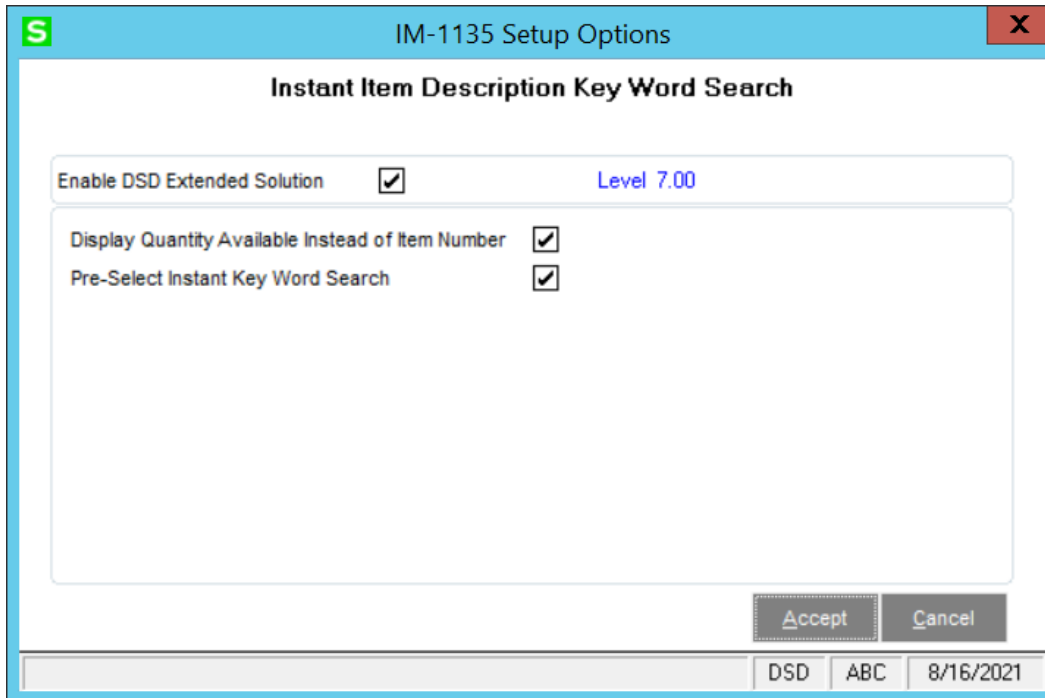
S IM-1135 Setup Options X

Instant Item Description Key Word Search

Enable DSD Extended Solution Level 7.00

Display Quantity Available Instead of Item Number

Pre-Select Instant Key Word Search

Accept Cancel

DSD ABC 8/16/2021